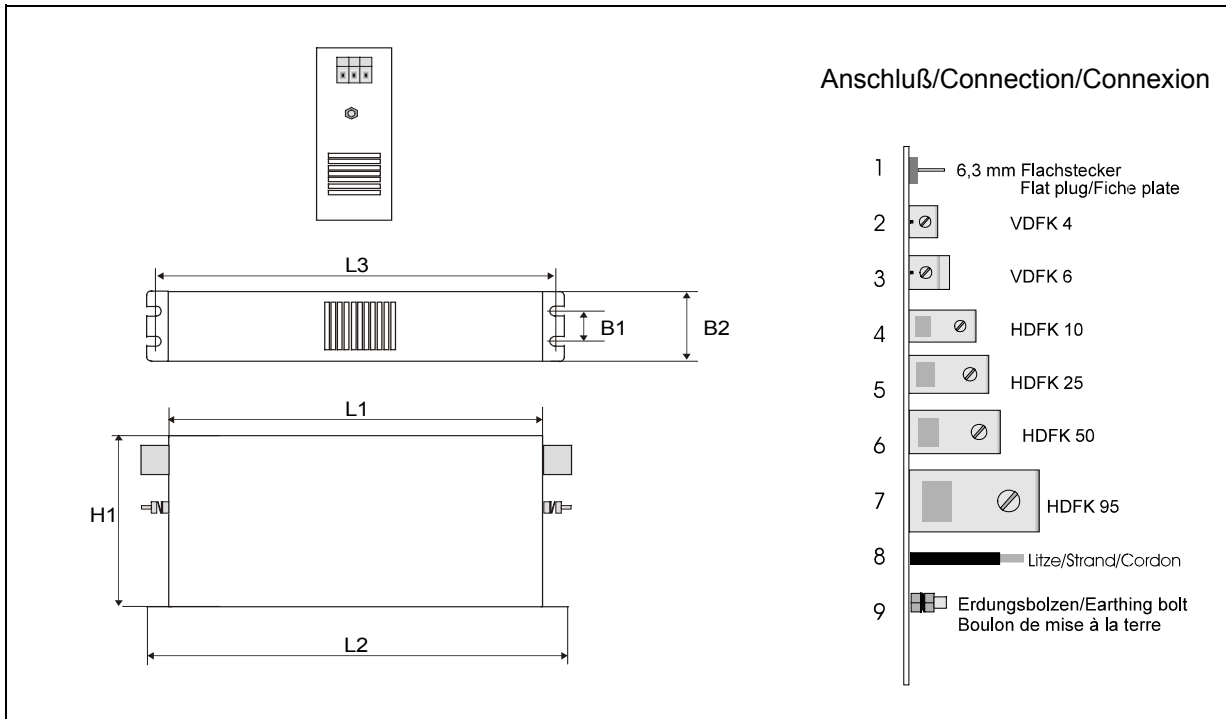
L3

B1

B2

L1

H1

L2

Anschluß/Connection/Connexion

1 6,3 mm Flachstecker Flat plug/Fiche plate

2 VDFK 4

3 VDFK 6

4 HDFK 10

5 HDFK 25

6 HDFK 50

7 HDFK 95

8 Litze/Strand/Cordon

9 Erdungsbolzen/Earthing bolt Boulon de mise à la terre